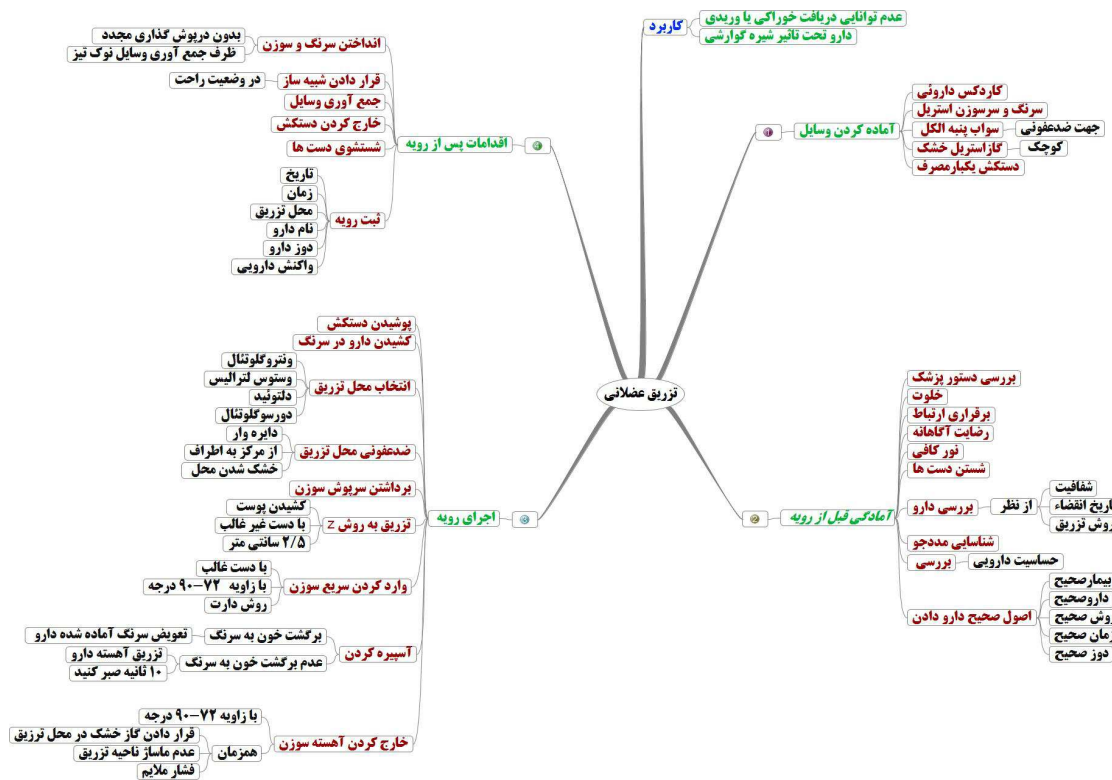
تزریق عضلانی

کاربرد
عدم توانایی دریافت خوراکی یا وریدی
دارو تحت تاثیر شیره گوارشی

آماده کردن وسایل
کاردکس دارویی
سرنگ و سرسوزن استریل
سواب پنبه الکل
جهت ضدعفونی
گاز استریل خشک
کوچک
دستکش یکبارمصرف

آمادگی قبل از رویه
بررسی دستور پزشک
خلوت
برقراری ارتباط
رضایت آگاهانه
نور کافی
شستن دست ها
بررسی دارو
از نظر
شفافیت
تاریخ انقضاء
روش تزریق
شناسایی مددجو
بررسی
حساسیت دارویی
اصول صحیح دارو دادن
بیمارصحیح
داروصحیح
روش صحیح
زمان صحیح
دوز صحیح

اقدامات پس از رویه
انداختن سرنگ و سوزن
بدون درپوش گذاری مجدد
ظرف جمع آوری وسایل نوک تیز
قرار دادن شبیه ساز
در وضعیت راحت
جمع آوری وسایل
خارج کردن دستکش
شستشوی دست ها
ثبت رویه
تاریخ
زمان
محل تزریق
نام دارو
دوز دارو
واکنش دارویی

اجرای رویه
پوشیدن دستکش
کشیدن دارو در سرنگ
انتخاب محل تزریق
ونتروگلوتئال
وستوس لترالیس
دلتوئید
دورسوگلوتئال
ضدعفونی محل تزریق
دایره وار
از مرکز به اطراف
خشک شدن محل
برداشتن سرپوش سوزن
تزریق به روش Z
کشیدن پوست
با دست غیر غالب
۲/۵ سانتی متر
وارد کردن سریع سوزن
با دست غالب
با زاویه ۷۲-۹۰ درجه
روش دارت
آسپیره کردن
برگشت خون به سرنگ
تعویض سرنگ آماده شده دارو
عدم برگشت خون به سرنگ
تزریق آهسته دارو
۱۰ ثانیه صبر کنید
خارج کردن آهسته سوزن
با زاویه ۷۲-۹۰ درجه
همزمان
قرار دادن گاز خشک در محل تزریق
عدم ماساژ ناحیه تزریق
فشار ملایم